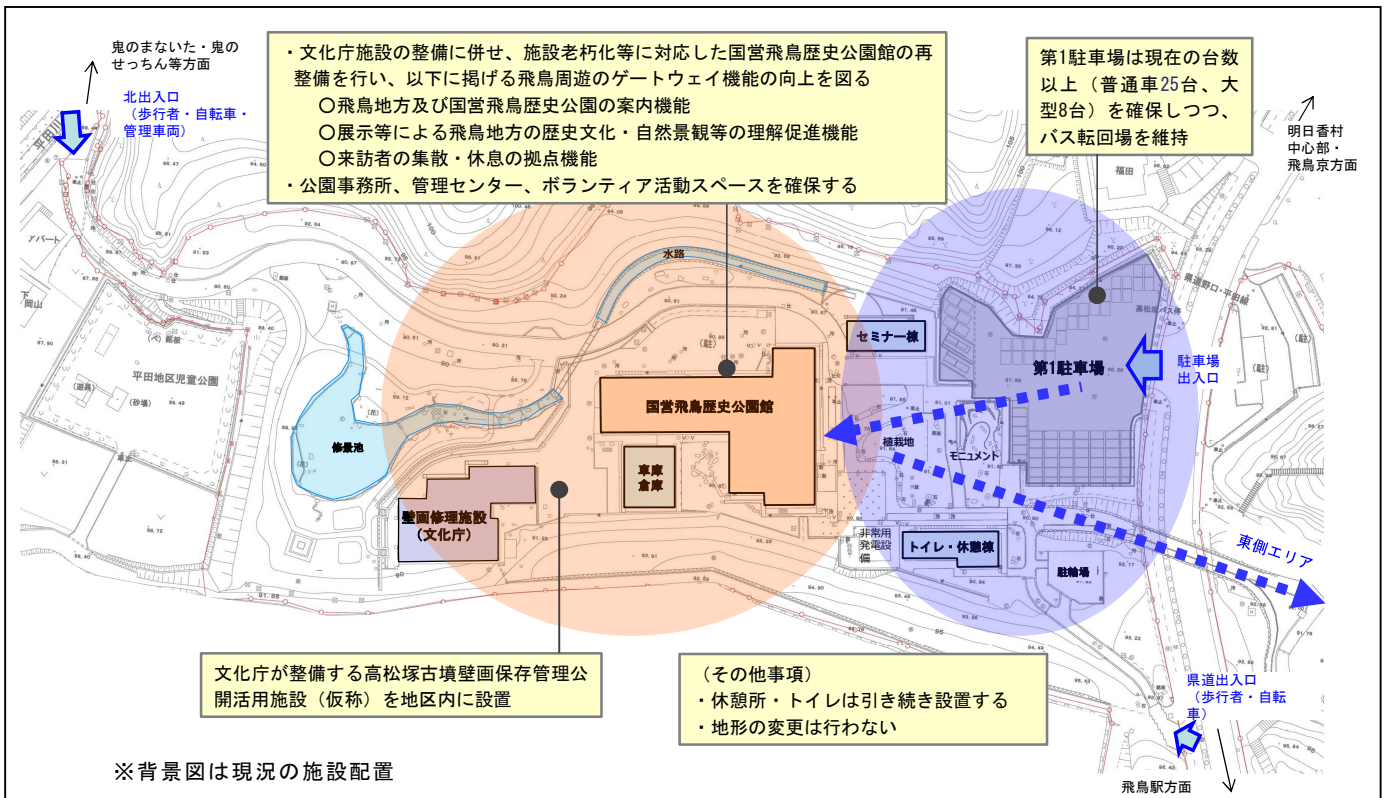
鬼のまないた・鬼のせっちん等方面

北出入口
（歩行者・自転車・管理車両）

・文化庁施設の整備に併せ、施設老朽化等に対応した国営飛鳥歴史公園館の再整備を行い、以下に掲げる飛鳥周遊のゲートウェイ機能の向上を図る
〇飛鳥地方及び国営飛鳥歴史公園の案内機能
〇展示等による飛鳥地方の歴史文化・自然景観等の理解促進機能
〇来訪者の集散・休息の拠点機能
・公園事務所、管理センター、ボランティア活動スペースを確保する

第1駐車場は現在の台数以上（普通車25台、大型8台）を確保しつつ、バス転回場を維持

明日香村中心部・飛鳥京方面

水路

セミナー棟

第1駐車場

駐車場出入口

平田地区児童公園

修景池

国営飛鳥歴史公園館

車庫倉庫

植栽地

モニュメント

壁画修理施設（文化庁）

非常用発電設備

トイレ・休憩棟

駐輪場

東側エリア

文化庁が整備する高松塚古墳壁画保存管理公開活用施設（仮称）を地区内に設置

（その他事項）
・休憩所・トイレは引き続き設置する
・地形の変更は行わない

県道出入口
（歩行者・自転車）

※背景図は現況の施設配置

飛鳥駅方面